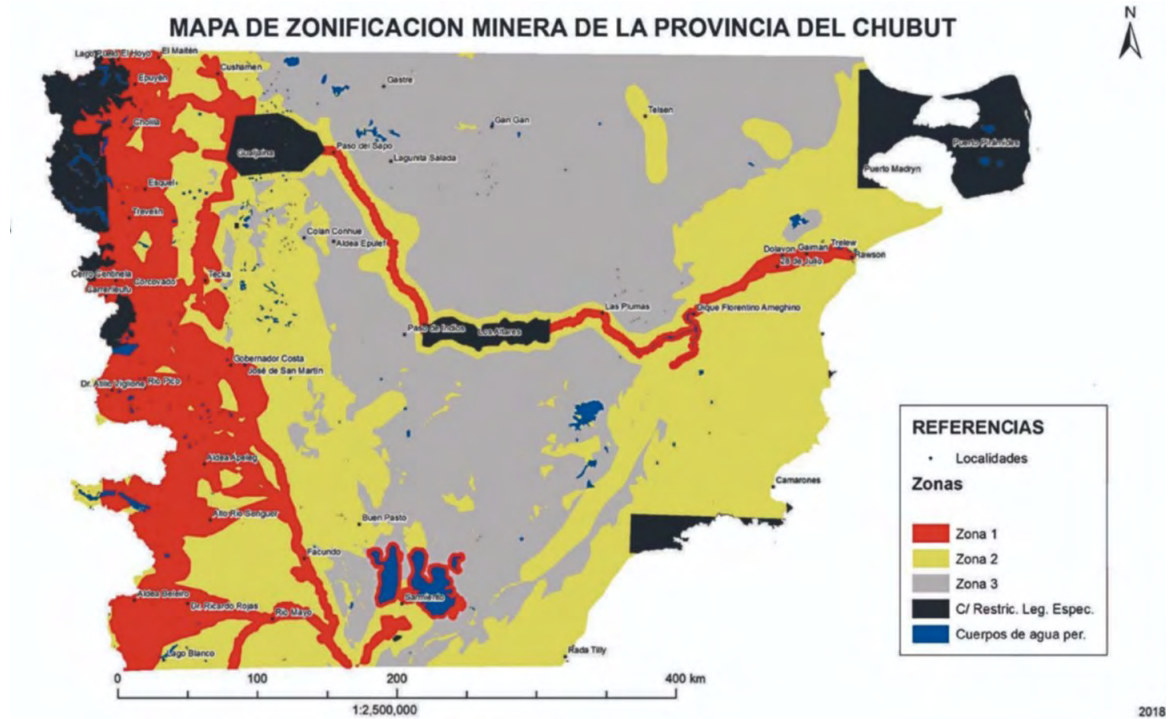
MAPA DE ZONIFICACION MINERA DE LA PROVINCIA DEL CHUBUT

N

Lago Puelo El Hoyo
El Maitén
Epuyén
Cushamen
Gastre
Cholila
Gan Gan
Telsen
Gualjaina
Paso del Sapo
Lagunita Salada
Puerto Pirámides
Puerto Madryn
Esquel
Trevelin
Colan Conhue
Aldea Epulef
Trelew
Gaiman
Dolavon
Rawson
28 de Julio
Cerro Centinela
Corcovado
Carrenleufú
Tecka
Las Plumas
Dique Florentino Ameghino
Paso de Indios
Los Altares
Gobernador Costa
José de San Martín
Dr. Atilio Viglione
Río Pico
Aldea Beleiro
Alto Río Senguer
Buen Pasto
Facundo
Camarones
Aldea Beleiro
Dr. Ricardo Rojas
Río Mayo
Sarmiento
Lago Blanco
Rada Tilly

REFERENCIAS
Localidades
Zonas
Zona 1
Zona 2
Zona 3
C/ Restric. Leg. Espec.
Cuerpos de agua per.

0
100
200
400 km
1:2,500,000
2018